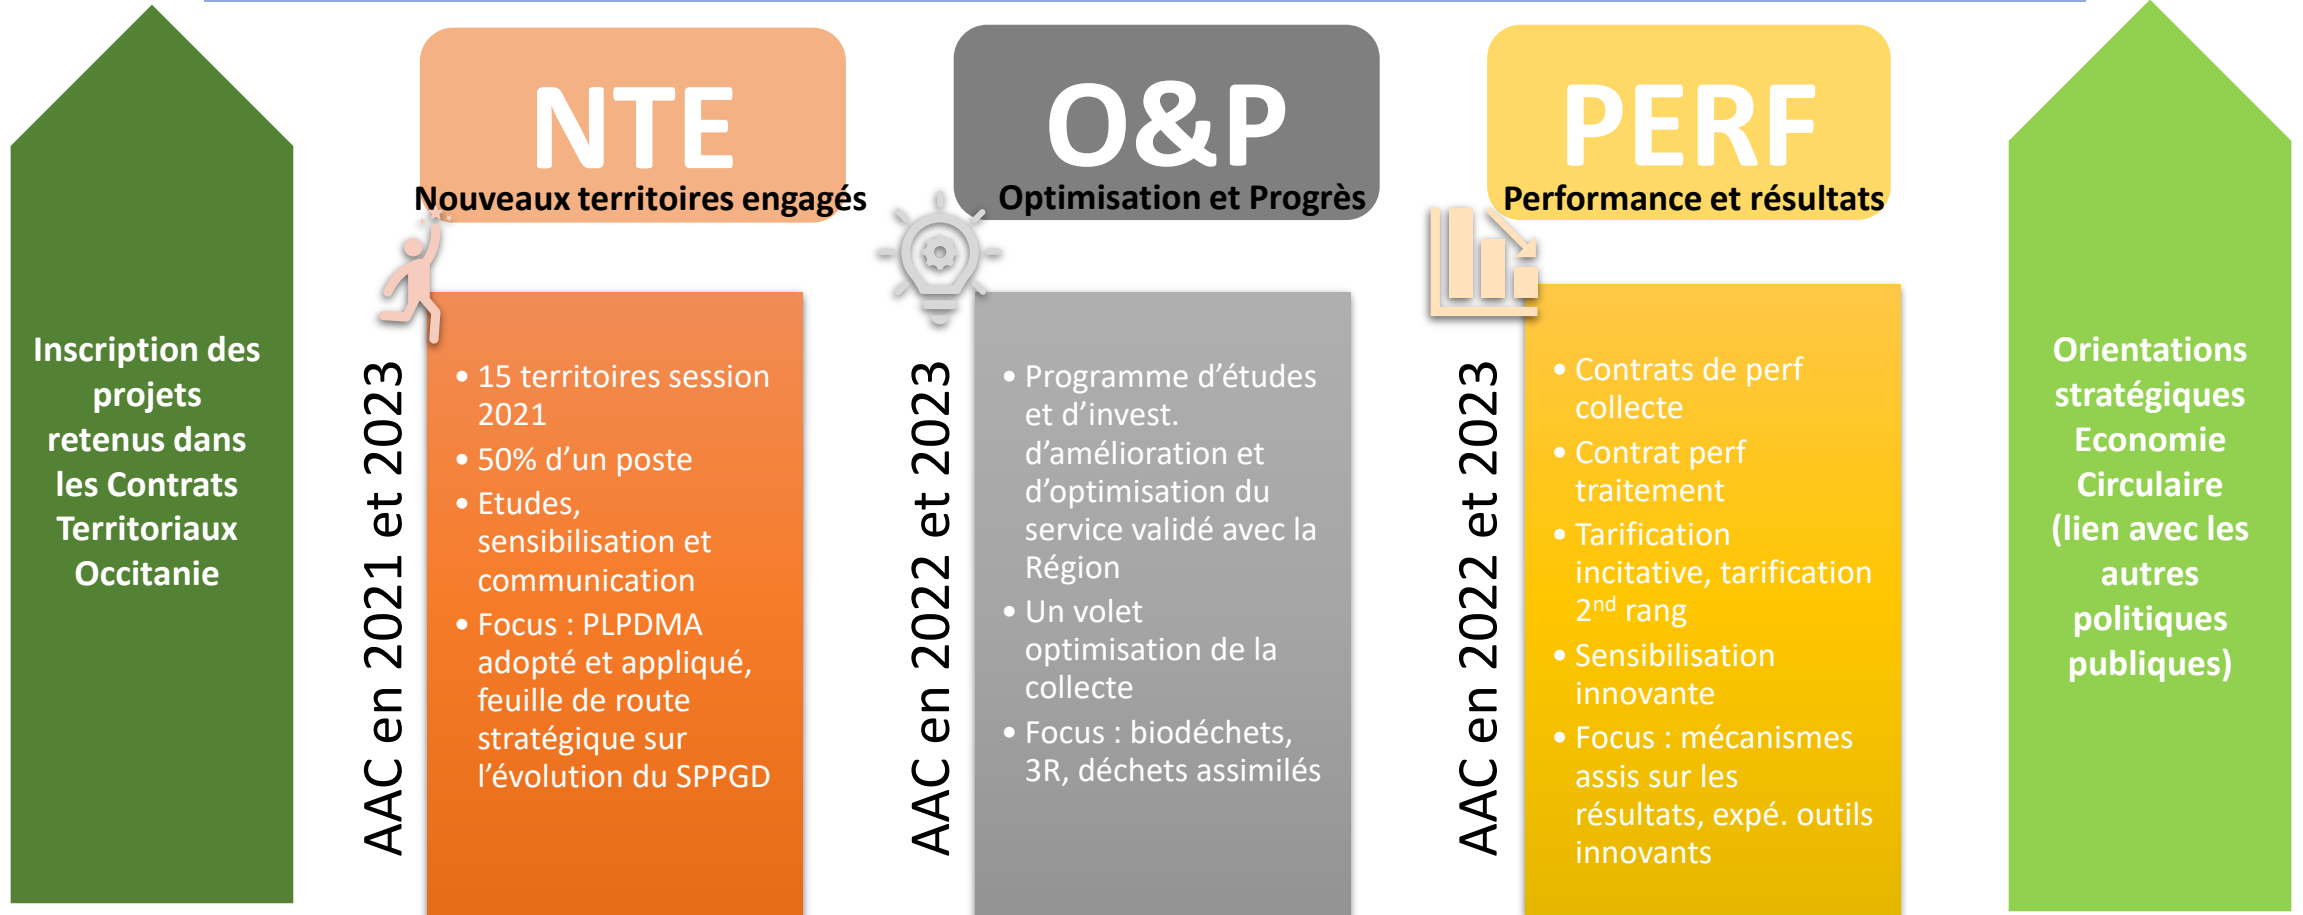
Inscription des projets retenus dans les Contrats Territoriaux Occitanie

NTE
Nouveaux territoires engagés

AAC en 2021 et 2023

• 15 territoires session 2021
• 50% d'un poste
• Etudes, sensibilisation et communication
• Focus : PLPDMA adopté et appliqué, feuille de route stratégique sur l'évolution du SPPGD

O&P
Optimisation et Progrès

AAC en 2022 et 2023

• Programme d'études et d'invest. d'amélioration et d'optimisation du service validé avec la Région
• Un volet optimisation de la collecte
• Focus : biodéchets, 3R, déchets assimilés

PERF
Performance et résultats

AAC en 2022 et 2023

• Contrats de perf collecte
• Contrat perf traitement
• Tarification incitative, tarification $2^{nd}$ rang
• Sensibilisation innovante
• Focus : mécanismes assis sur les résultats, expé. outils innovants

Orientations stratégiques Economie Circulaire (lien avec les autres politiques publiques)